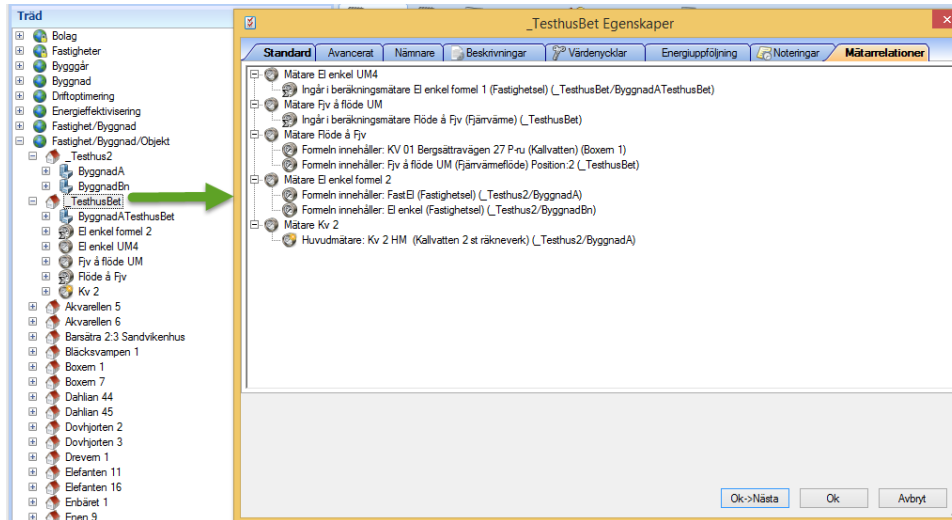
Träd
Bolag
Fastigheter
Bygggår
Byggnad
Driftoptimering
Energieffektivisering
Fastighet/Byggnad
Fastighet/Byggnad/Objekt
_Testhus2
ByggnadA
ByggnadBn
_TesthusBet
ByggnadATesthusBet
El enkel formel 2
El enkel UM4
Fjv å flöde UM
Flöde å Fjv
Kv 2
Akvarellen 5
Akvarellen 6
Barsätra 2:3 Sandvikenhus
Bläcksvampen 1
Boxern 1
Boxern 7
Dahlian 44
Dahlian 45
Dovhjorten 2
Dovhjorten 3
Drevern 1
Elefanten 11
Elefanten 16
Enbäret 1
Enen 9

_TesthusBet Egenskaper
Standard | Avancerat | Nämnare | Beskrivningar | Värdenycklar | Energiuppföljning | Noteringar | Mätarrelationer

Mätare El enkel UM4
Ingår i beräkningsmätare El enkel formel 1 (Fastighetsel) (_TesthusBet/ByggnadATesthusBet)
Mätare Fjv å flöde UM
Ingår i beräkningsmätare Flöde å Fjv (Fjärrvärme) (_TesthusBet)
Mätare Flöde å Fjv
Formeln innehåller: KV 01 Bergsättravägen 27 P-ru (Kallvatten) (Boxern 1)
Formeln innehåller: Fjv å flöde UM (Fjärrvärmeflöde) Position:2 (_TesthusBet)
Mätare El enkel formel 2
Formeln innehåller: FastEl (Fastighetsel) (_Testhus2/ByggnadA)
Formeln innehåller: El enkel (Fastighetsel) (_Testhus2/ByggnadBn)
Mätare Kv 2
Huvudmätare: Kv 2 HM (Kallvatten 2 st räkneverk) (_Testhus2/ByggnadA)

Ok->Nästa | Ok | Avbryt